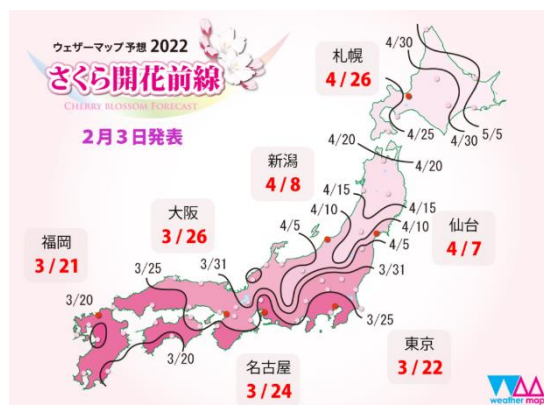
ウェザーマップ予想 2022
さくら開花前線
CHERRY BLOSSOM FORECAST
2月3日発表

札幌
4/26

4/30
4/25
4/30
5/5

新潟
4/8

4/20
4/20
4/15
4/10
4/15
4/5
4/10
4/5

仙台
4/7

大阪
3/26

福岡
3/21

3/25
3/31
3/31
3/20
3/25
3/20

名古屋
3/24

東京
3/22

weather map